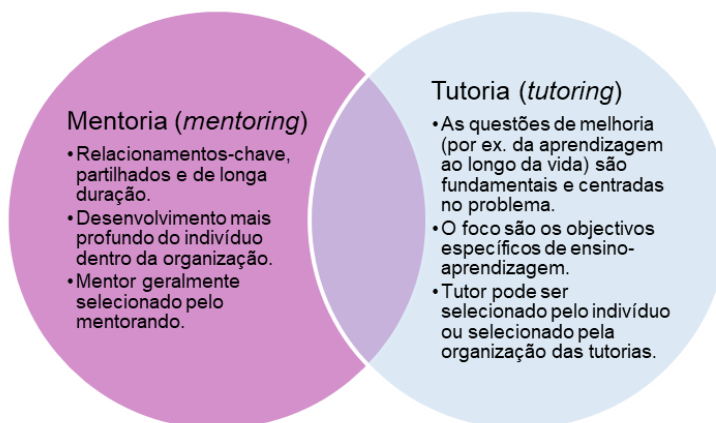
Mentoria (*mentoring*)

• Relacionamentos-chave, partilhados e de longa duração.
• Desenvolvimento mais profundo do indivíduo dentro da organização.
• Mentor geralmente selecionado pelo mentorando.

Tutoria (*tutoring*)

• As questões de melhoria (por ex. da aprendizagem ao longo da vida) são fundamentais e centradas no problema.
• O foco são os objectivos específicos de ensino-aprendizagem.
• Tutor pode ser selecionado pelo indivíduo ou selecionado pela organização das tutorias.